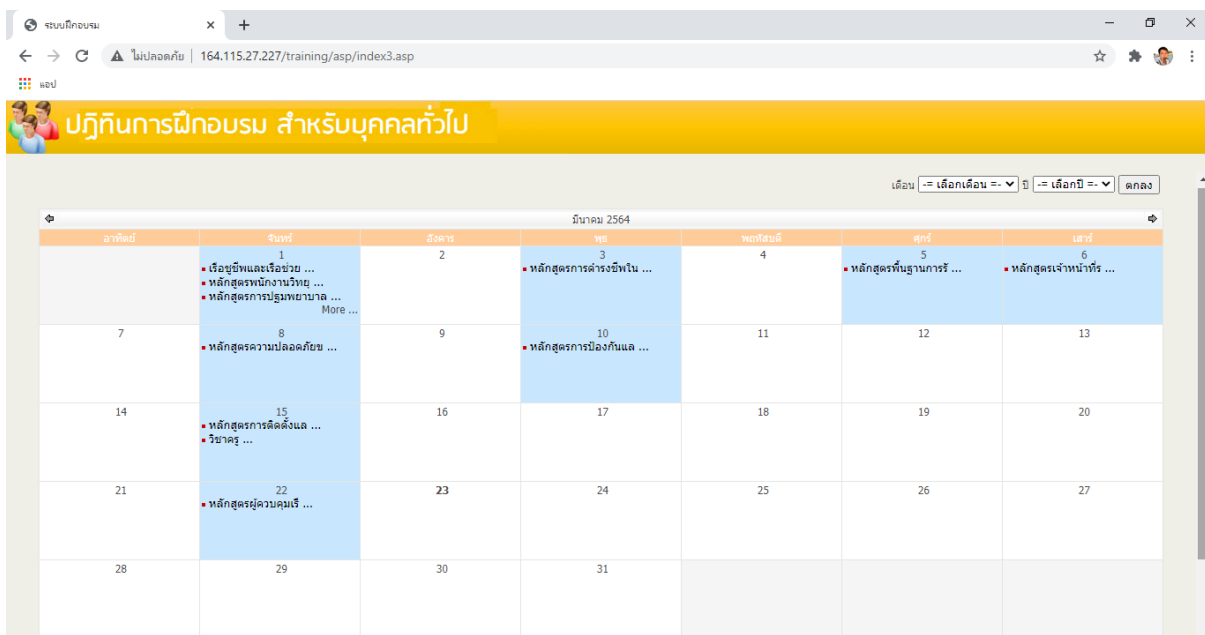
ระบบฝึกอบรม × +

ไม่ปลอดภัย | 164.115.27.227/training/asp/index3.asp

แอป

ปฏิทินการฝึกอบรม สำหรับบุคคลทั่วไป

เดือน -= เลือกเดือน =- ปี -= เลือกปี =- ตกลง

มีนาคม 2564

| อาทิตย์ | จันทร์ | อังคาร | พุธ | พฤหัสบดี | ศุกร์ | เสาร์ |
|---|---|---|---|---|---|---|
| | 1 หลักสูตรชีพและเรือช่วย ... หลักสูตรพนักงานวิทยุ ... หลักสูตรการปฐมพยาบาล ... More ... | 2 | 3 หลักสูตรการดำรงชีพใน ... | 4 | 5 หลักสูตรพื้นฐานการรั ... | 6 หลักสูตรเจ้าหน้าที่ร ... |
| 7 | 8 หลักสูตรความปลอดภัยข ... | 9 | 10 หลักสูตรการป้องกันแล ... | 11 | 12 | 13 |
| 14 | 15 หลักสูตรการติดตั้งแล ... วิชาครู ... | 16 | 17 | 18 | 19 | 20 |
| 21 | 22 หลักสูตรผู้ควบคุมเรื ... | 23 | 24 | 25 | 26 | 27 |
| 28 | 29 | 30 | 31 | | | |